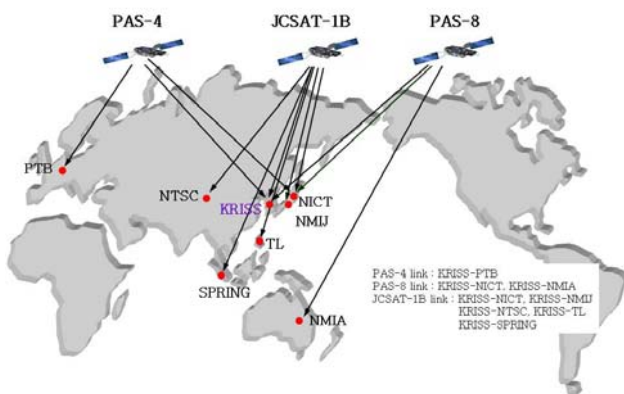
PAS-4

JCSAT-1B

PAS-8

PTB

NTSC

KRISS

NICT

NMIJ

TL

SPRING

NMIA

PAS-4 link : KRISS-PTB
PAS-8 link : KRISS-NICT, KRISS-NMIA
JCSAT-1B link : KRISS-NICT, KRISS-NMIJ
KRISS-NTSC, KRISS-TL
KRISS-SPRING